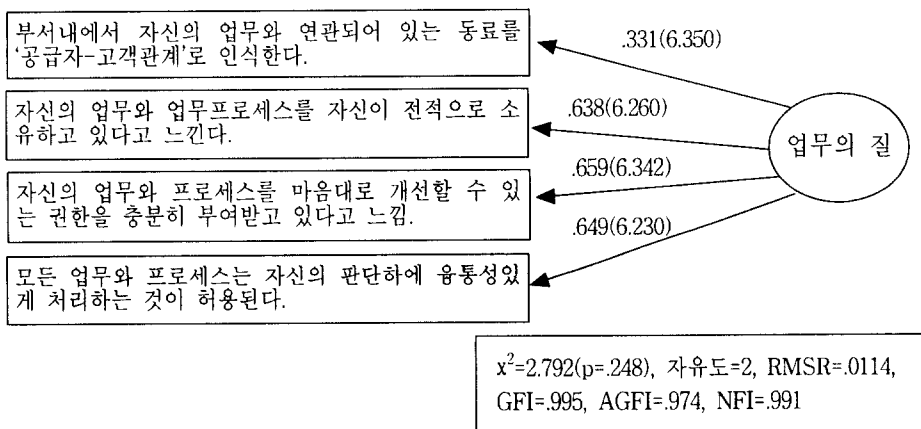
부서내에서 자신의 업무와 연관되어 있는 동료를 '공급자-고객관계'로 인식한다.

.331(6.350)

자신의 업무와 업무프로세스를 자신이 전적으로 소유하고 있다고 느낀다.

.638(6.260)

업무의 질

.659(6.342)

자신의 업무와 프로세스를 마음대로 개선할 수 있는 권한을 충분히 부여받고 있다고 느낌.

.649(6.230)

모든 업무와 프로세스는 자신의 판단하에 융통성있게 처리하는 것이 허용된다.

$x^2$=2.792(p=.248), 자유도=2, RMSR=.0114, GFI=.995, AGFI=.974, NFI=.991